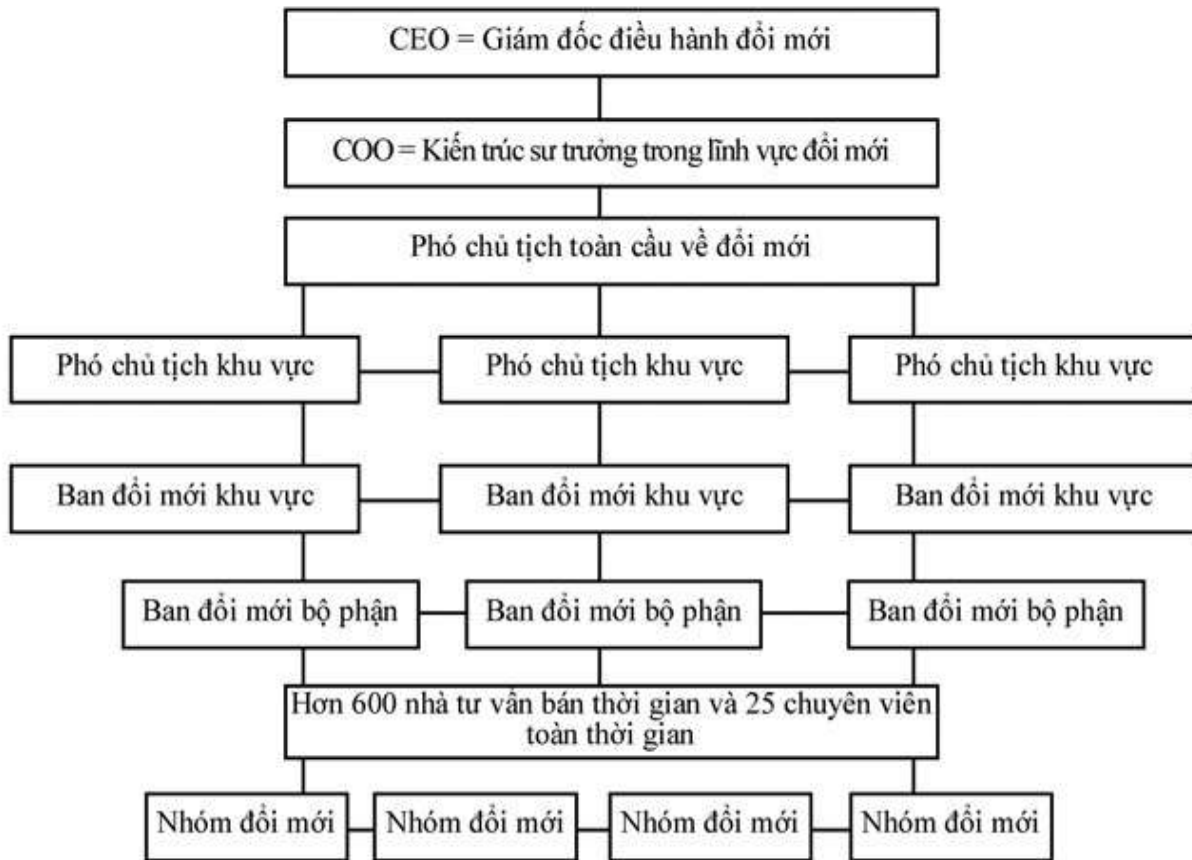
CEO = Giám đốc điều hành đổi mới

COO = Kiến trúc sư trưởng trong lĩnh vực đổi mới

Phó chủ tịch toàn cầu về đổi mới

Phó chủ tịch khu vực

Phó chủ tịch khu vực

Phó chủ tịch khu vực

Ban đổi mới khu vực

Ban đổi mới khu vực

Ban đổi mới khu vực

Ban đổi mới bộ phận

Ban đổi mới bộ phận

Ban đổi mới bộ phận

Hơn 600 nhà tư vấn bán thời gian và 25 chuyên viên toàn thời gian

Nhóm đổi mới

Nhóm đổi mới

Nhóm đổi mới

Nhóm đổi mới